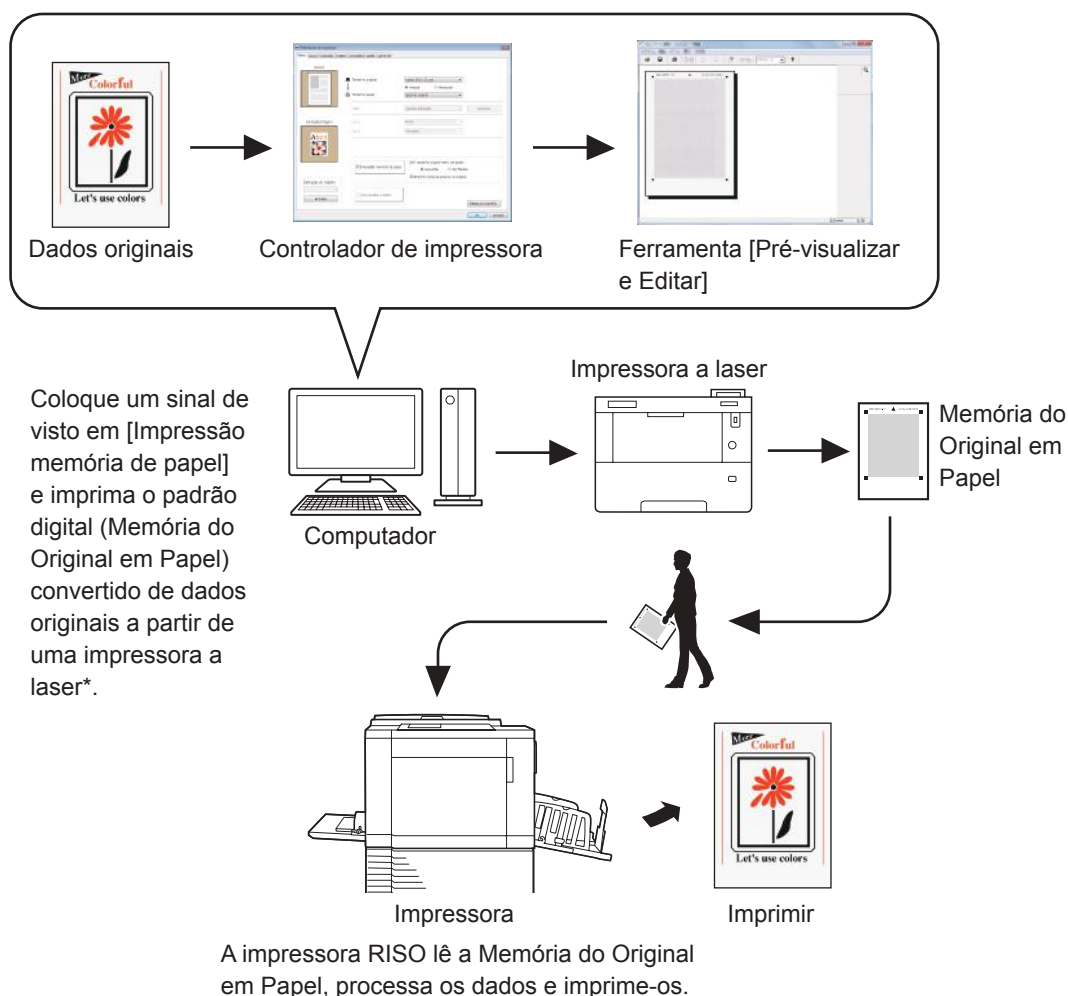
More Colorful

Let's use colors

Dados originais

Controlador de impressora

Ferramenta [Pré-visualizar e Editar]

Coloque um sinal de visto em [Impressão memória de papel] e imprima o padrão digital (Memória do Original em Papel) convertido de dados originais a partir de uma impressora a laser*.

Computador

Impressora a laser

Memória do Original em Papel

Impressora

More Colorful

Let's use colors

Imprimir

A impressora RISO lê a Memória do Original em Papel, processa os dados e imprime-os.